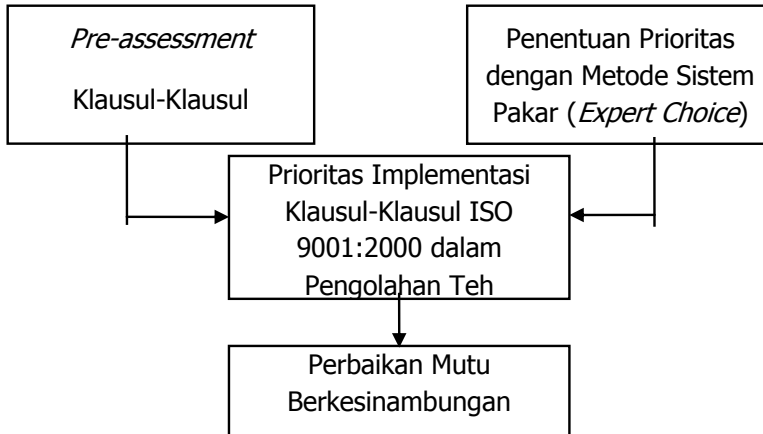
Pre-assessment

Klausul-Klausul

Penentuan Prioritas dengan Metode Sistem Pakar (Expert Choice)

Prioritas Implementasi Klausul-Klausul ISO 9001:2000 dalam Pengolahan Teh

Perbaikan Mutu Berkesinambungan